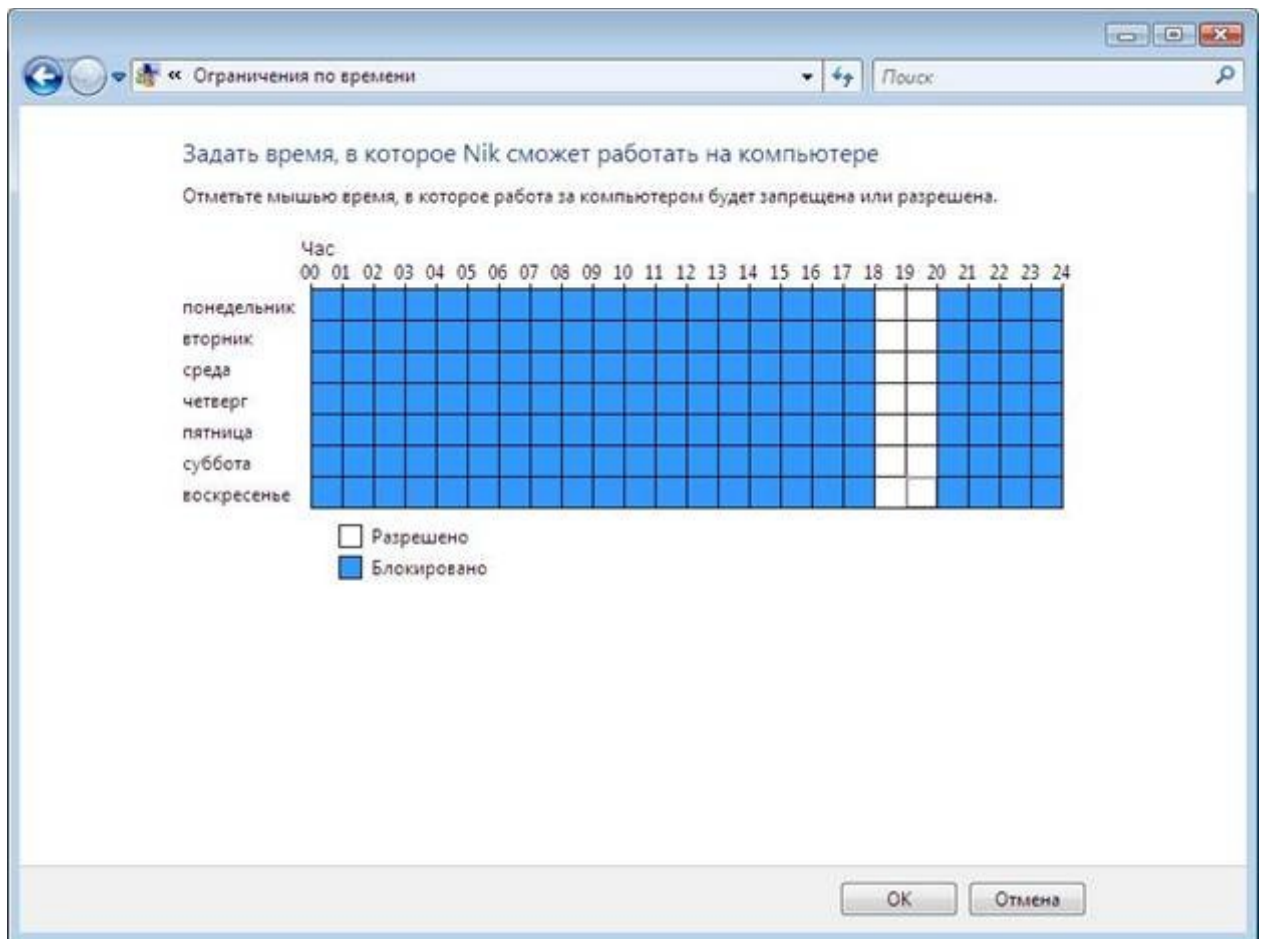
« Ограничения по времени

Поиск

Задать время, в которое Nik сможет работать на компьютере

Отметьте мышью время, в которое работа за компьютером будет запрещена или разрешена.

Час
00 01 02 03 04 05 06 07 08 09 10 11 12 13 14 15 16 17 18 19 20 21 22 23 24

понедельник
вторник
среда
четверг
пятница
суббота
воскресенье

Разрешено
Блокировано

OK
Отмена